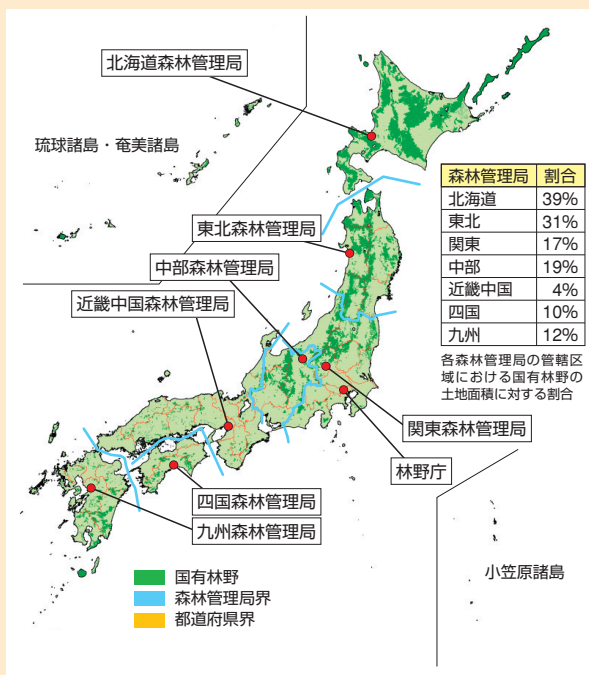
北海道森林管理局

琉球諸島・奄美諸島

東北森林管理局

中部森林管理局

近畿中国森林管理局

| 森林管理局 | 割合 |
|---|---|
| 北海道 | 39% |
| 東北 | 31% |
| 関東 | 17% |
| 中部 | 19% |
| 近畿中国 | 4% |
| 四国 | 10% |
| 九州 | 12% |

各森林管理局の管轄区域における国有林野の土地面積に対する割合

関東森林管理局

林野庁

四国森林管理局

九州森林管理局

小笠原諸島

国有林野
森林管理局界
都道府県界